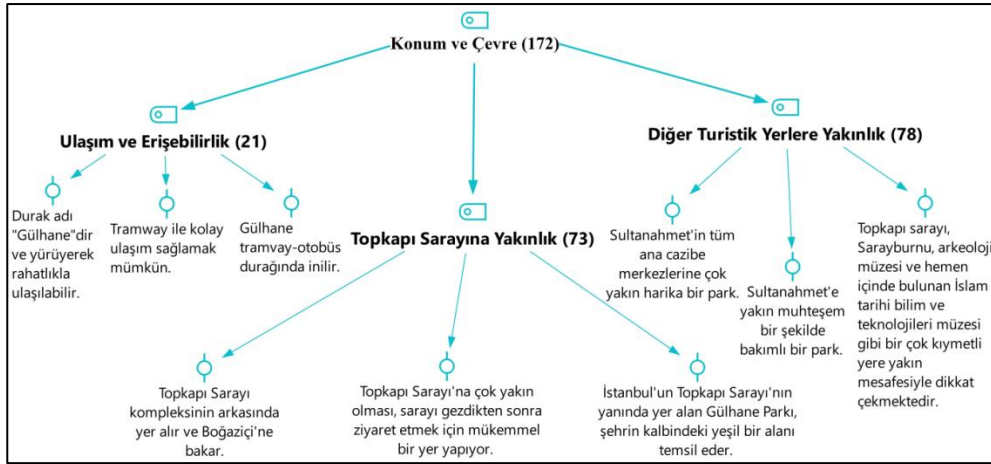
Konum ve Çevre (172)

Ulaşım ve Erişebilirlik (21)

Durak adı "Gülhane"dir ve yürüyerek rahatlıkla ulaşılabilir.

Tramway ile kolay ulaşım sağlamak mümkün.

Gülhane tramvay-otobüs durağında inilir.

Topkapı Sarayına Yakınlık (73)

Topkapı Sarayı kompleksinin arkasında yer alır ve Boğaziçi'ne bakar.

Topkapı Sarayı'na çok yakın olması, sarayı gezdikten sonra ziyaret etmek için mükemmel bir yer yapıyor.

İstanbul'un Topkapı Sarayı'nın yanında yer alan Gülhane Parkı, şehrin kalbindeki yeşil bir alanı temsil eder.

Diğer Turistik Yerlere Yakınlık (78)

Sultanahmet'in tüm ana cazibe merkezlerine çok yakın harika bir park.

Sultanahmet'e yakın muhteşem bir şekilde bakımlı bir park.

Topkapı sarayı, Sarayburnu, arkeoloji müzesi ve hemen içinde bulunan İslam tarihi bilim ve teknolojileri müzesi gibi bir çok kıymetli yere yakın mesafesiyle dikkat çekmektedir.